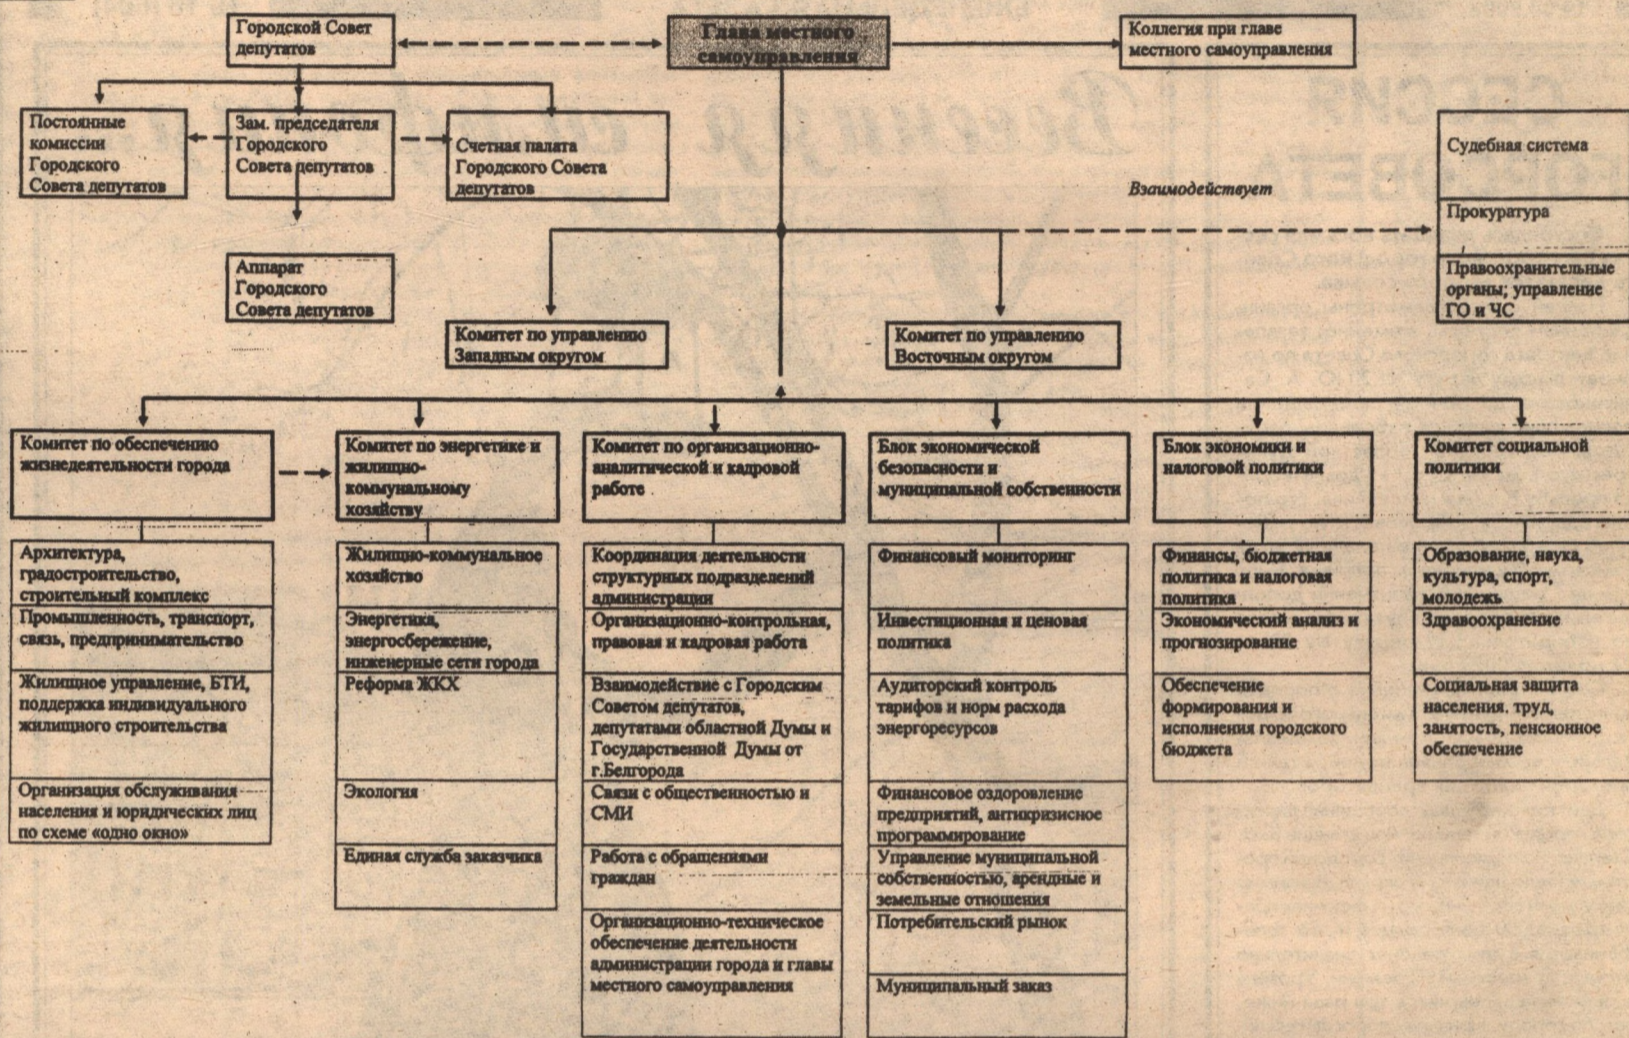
Городской Совет депутатов

Глава местного самоуправления

Коллегия при главе местного самоуправления

Постоянные комиссии Городского Совета депутатов

Зам. председателя Городского Совета депутатов

Счетная палата Городского Совета депутатов

Аппарат Городского Совета депутатов

Судебная система

Взаимодействует

Прокуратура

Правоохранительные органы; управление ГО и ЧС

Комитет по управлению Западным округом

Комитет по управлению Восточным округом

Комитет по обеспечению жизнедеятельности города

Архитектура, градостроительство, строительный комплекс

Промышленность, транспорт, связь, предпринимательство

Жилищное управление, БТИ, поддержка индивидуального жилищного строительства

Организация обслуживания населения и юридических лиц по схеме «одно окно»

Комитет по энергетике и жилищно-коммунальному хозяйству

Жилищно-коммунальное хозяйство

Энергетика, энергосбережение, инженерные сети города

Реформа ЖКХ

Экология

Единая служба заказчика

Комитет по организационно-аналитической и кадровой работе

Координация деятельности структурных подразделений администрации

Организационно-контрольная, правовая и кадровая работа

Взаимодействие с Городским Советом депутатов, депутатами областной Думы и Государственной Думы от г.Белгорода

Связи с общественностью и СМИ

Работа с обращениями граждан

Организационно-техническое обеспечение деятельности администрации города и главы местного самоуправления

Блок экономической безопасности и муниципальной собственности

Финансовый мониторинг

Инвестиционная и ценовая политика

Аудиторский контроль тарифов и норм расхода энергоресурсов

Финансовое оздоровление предприятий, антикризисное программирование

Управление муниципальной собственностью, арендные и земельные отношения

Потребительский рынок

Муниципальный заказ

Блок экономики и налоговой политики

Финансы, бюджетная политика и налоговая политика

Экономический анализ и прогнозирование

Обеспечение формирования и исполнения городского бюджета

Комитет социальной политики

Образование, наука, культура, спорт, молодежь

Здравоохранение

Социальная защита населения, труд, занятость, пенсионное обеспечение